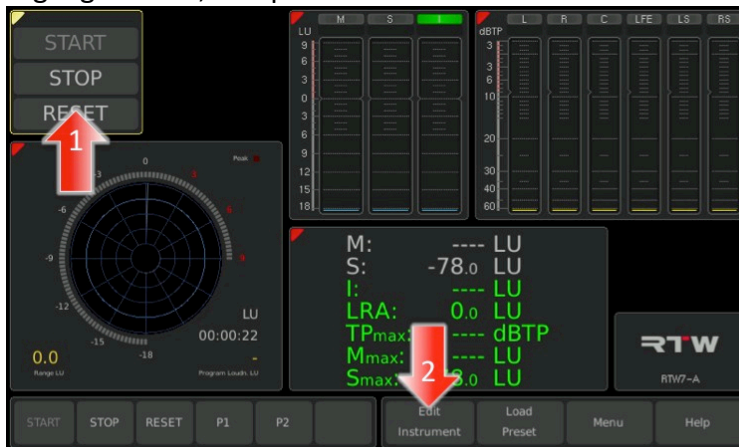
START
STOP
RESET
1

Peak
0
-3
3
-6
6
-9
9
-12
-15
-18
LU
00:00:22
0.0
Range LU
-
Program Loudn. LU

LU
M
S
I
9
6
3
0
3
6
9
12
15
18

dBTP
L
R
C
LFE
LS
RS
3
3
6
10
20
30
40
60

M: ---- LU
S: -78.0 LU
I: ---- LU
LRA: 0.0 LU
TPmax: ---- dBTP
Mmax: ---- LU
Smax: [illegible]8.0 LU
2

RTW
RTW7-A

START
STOP
RESET
P1
P2
Edit Instrument
Load Preset
Menu
Help